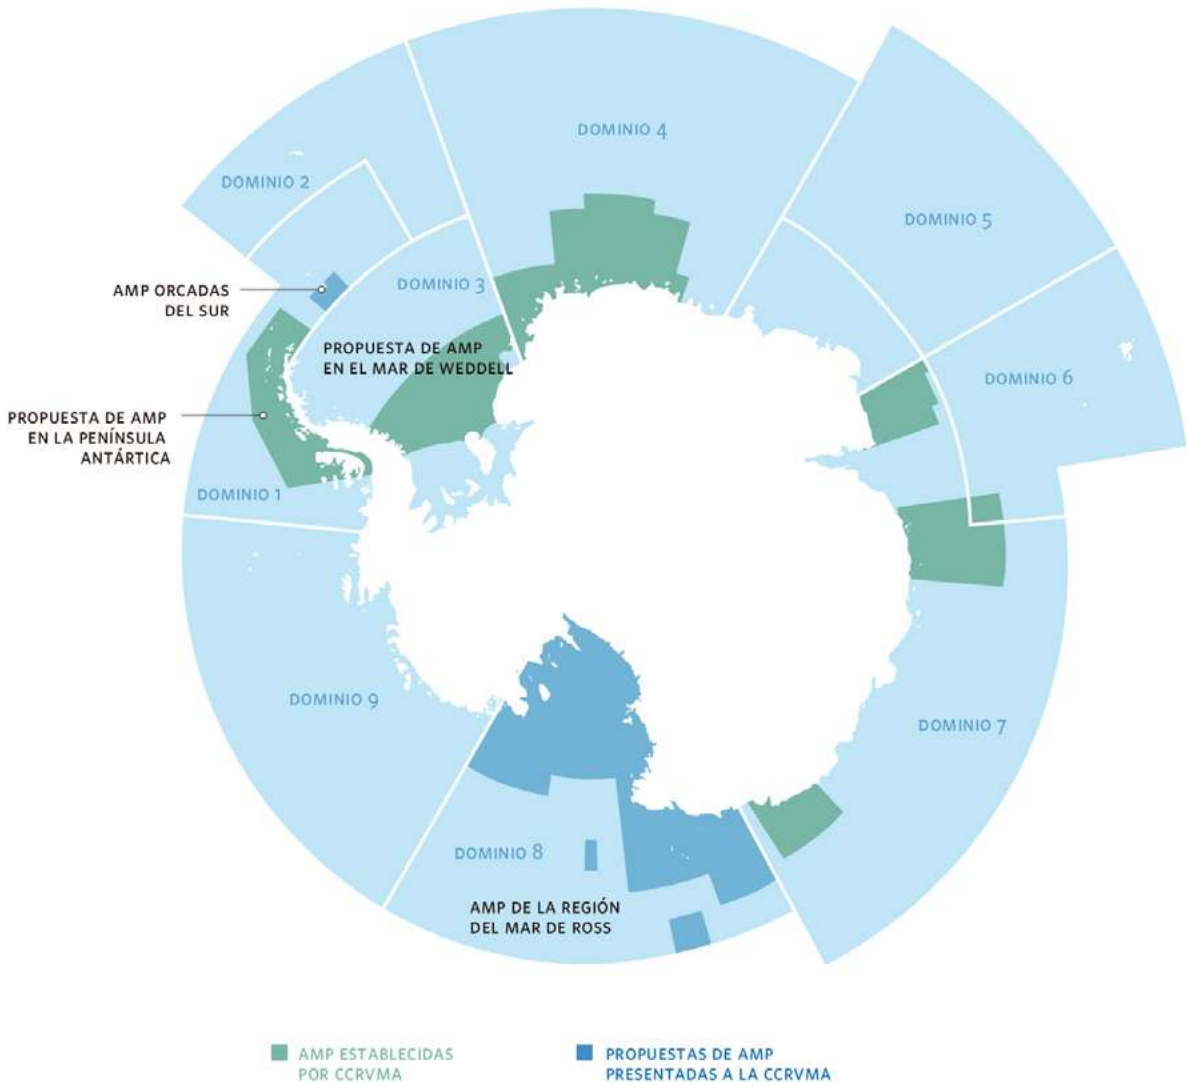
DOMINIO 4

DOMINIO 2

DOMINIO 5

AMP ORCADAS DEL SUR

DOMINIO 3

PROPUESTA DE AMP EN EL MAR DE WEDDELL

DOMINIO 6

PROPUESTA DE AMP EN LA PENÍNSULA ANTÁRTICA

DOMINIO 1

DOMINIO 9

DOMINIO 7

DOMINIO 8

AMP DE LA REGIÓN DEL MAR DE ROSS

AMP ESTABLECIDAS POR CCRVMA

PROPUESTAS DE AMP PRESENTADAS A LA CCRVMA